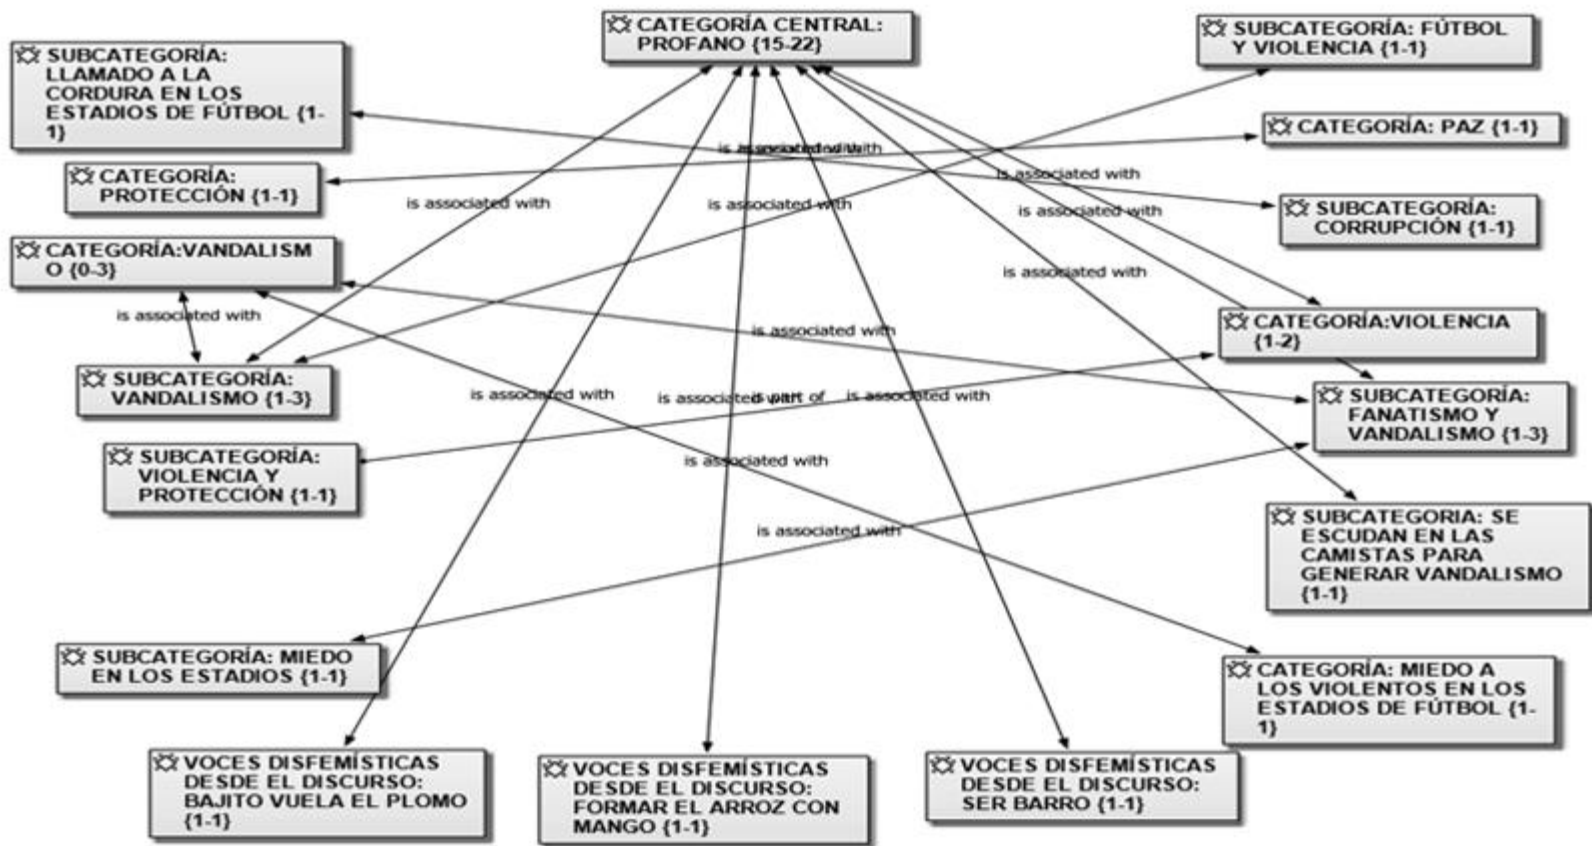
CATEGORÍA CENTRAL: PROFANO {15-22}

SUBCATEGORÍA: LLAMADO A LA CORDURA EN LOS ESTADIOS DE FÚTBOL {1-1}

SUBCATEGORÍA: FÚTBOL Y VIOLENCIA {1-1}

CATEGORÍA: PAZ {1-1}

CATEGORÍA: PROTECCIÓN {1-1}

SUBCATEGORÍA: CORRUPCIÓN {1-1}

CATEGORÍA:VANDALISMO {0-3}

CATEGORÍA:VIOLENCIA {1-2}

SUBCATEGORÍA: VANDALISMO {1-3}

SUBCATEGORÍA: FANATISMO Y VANDALISMO {1-3}

SUBCATEGORÍA: VIOLENCIA Y PROTECCIÓN {1-1}

SUBCATEGORIA: SE ESCUDAN EN LAS CAMISTAS PARA GENERAR VANDALISMO {1-1}

SUBCATEGORÍA: MIEDO EN LOS ESTADIOS {1-1}

CATEGORÍA: MIEDO A LOS VIOLENTOS EN LOS ESTADIOS DE FÚTBOL {1-1}

VOCES DISFEMÍSTICAS DESDE EL DISCURSO: BAJITO VUELA EL PLOMO {1-1}

VOCES DISFEMÍSTICAS DESDE EL DISCURSO: FORMAR EL ARROZ CON MANGO {1-1}

VOCES DISFEMÍSTICAS DESDE EL DISCURSO: SER BARRO {1-1}

is associated with
is associated with
is associated with
is associated with
is associated with
is associated with
is associated with
is associated with
is associated with
is part of
is associated with
is associated with
is associated with